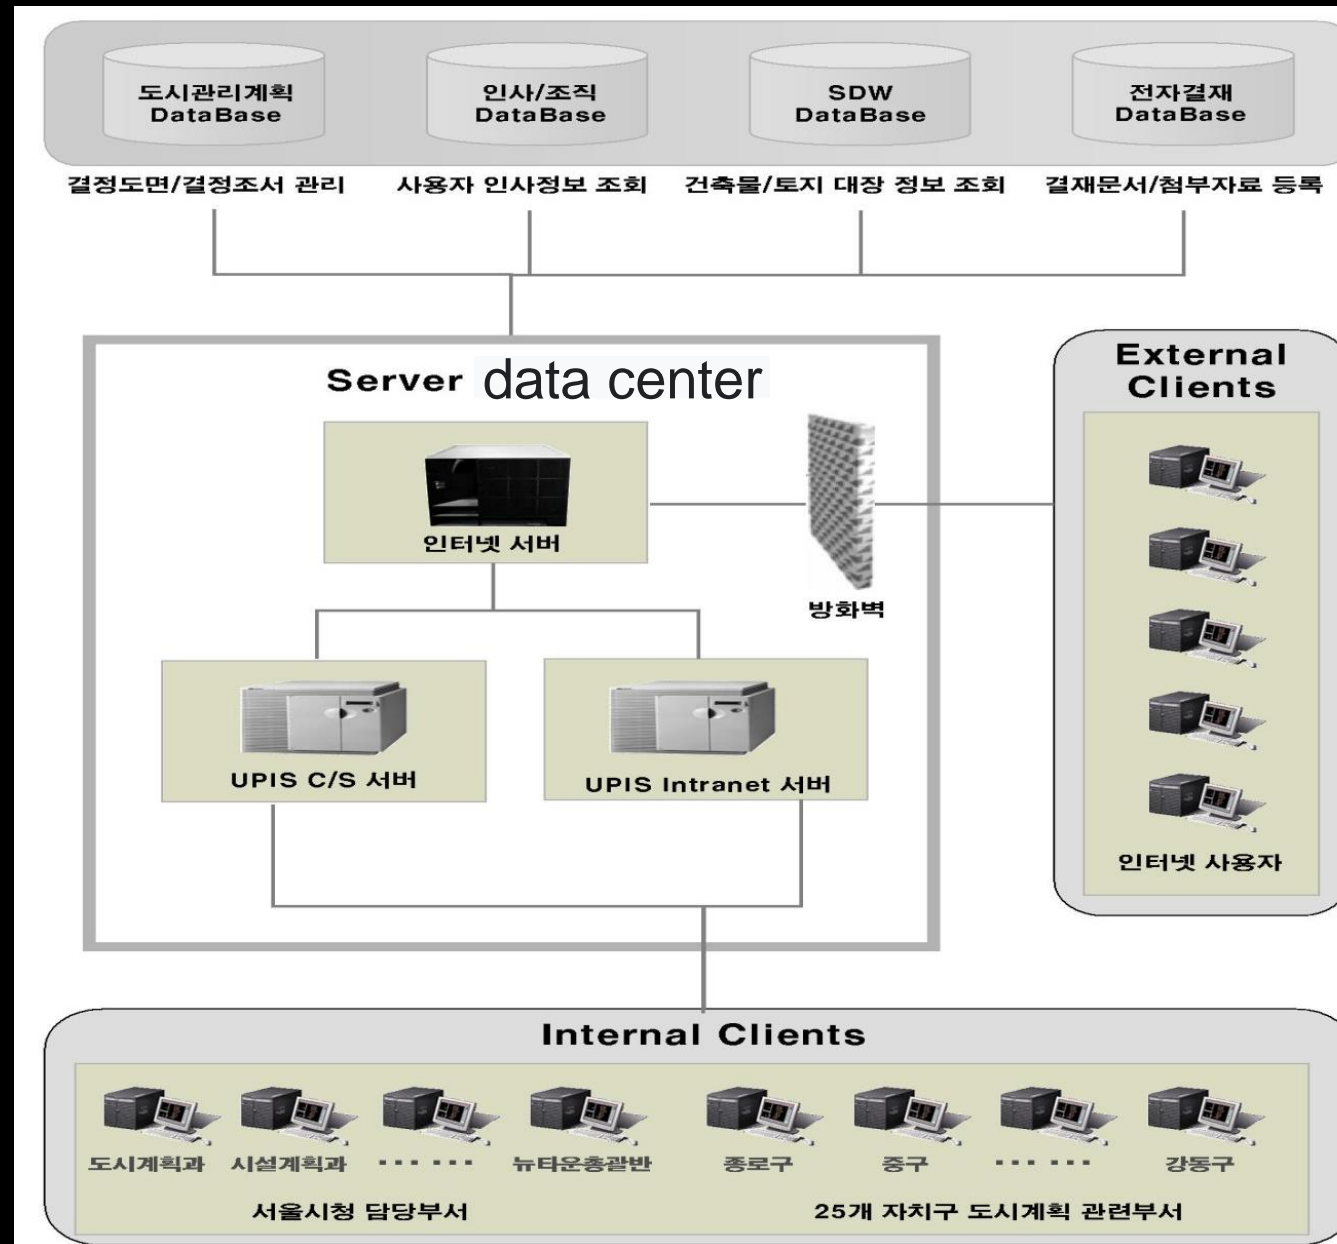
도시관리계획 DataBase

인사/조직 DataBase

SDW DataBase

전자결재 DataBase

결정도면/결정조서 관리

사용자 인사정보 조회

건축물/토지 대장 정보 조회

결재문서/첨부자료 등록

Server data center

인터넷 서버

방화벽

UPIS C/S 서버

UPIS Intranet 서버

External Clients

인터넷 사용자

Internal Clients

도시계획과 시설계획과 ······ 뉴타운총괄반 종로구 중구 ······ 강동구

서울시청 담당부서

25개 자치구 도시계획 관련부서